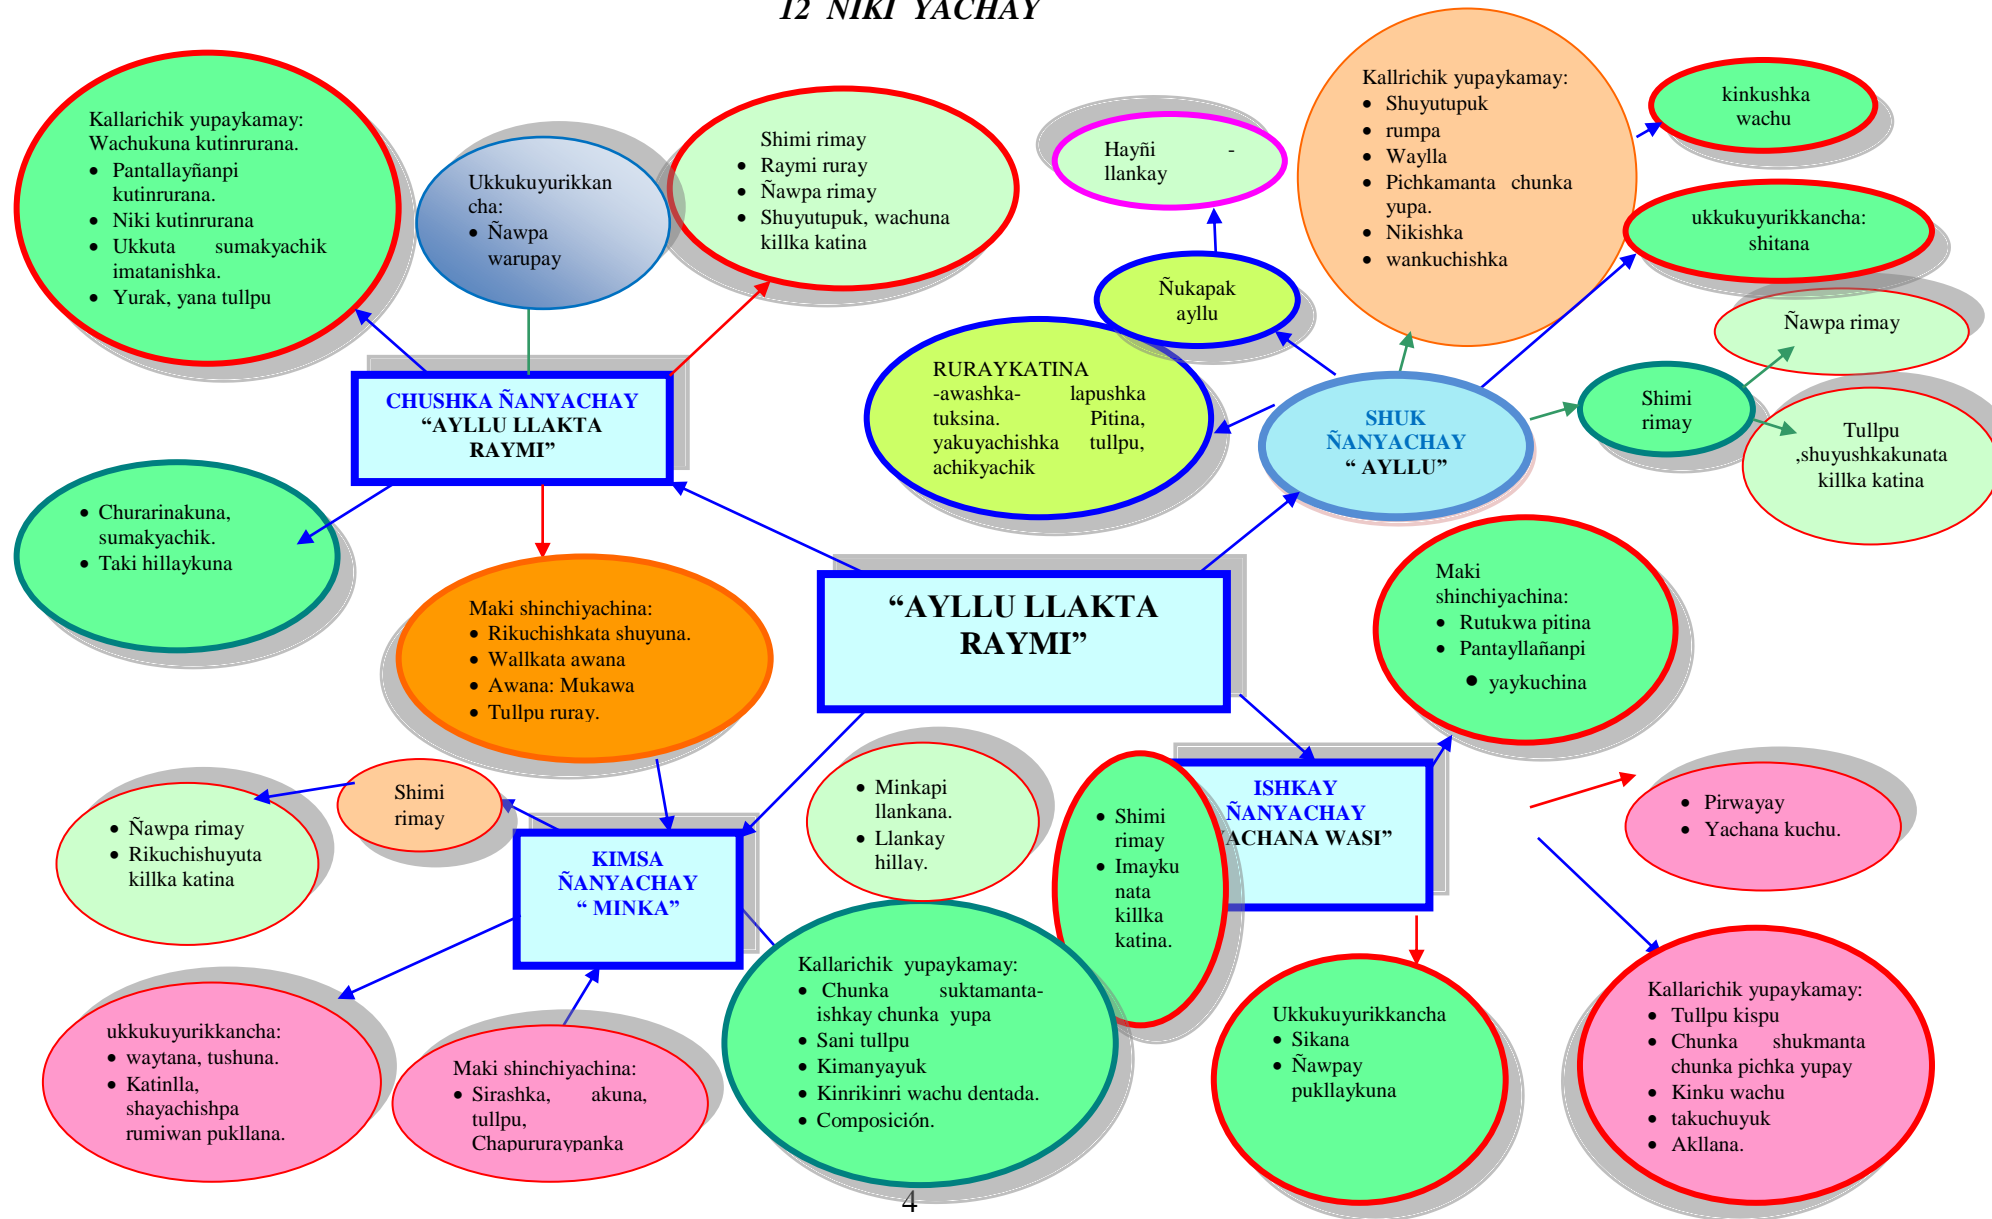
12 NIKI YACHAY

Kallarichik yupaykamay:
Wachukuna kutinrurana.
- Pantallayñanpi kutinrurana.
- Niki kutinrurana
- Ukkuta sumakyachik imatanishka.
- Yurak, yana tullpu

Ukkukuyurikkancha:
- Ñawpa warupay

Shimi rimay
- Raymi ruray
- Ñawpa rimay
- Shuyutupuk, wachuna killka katina

Hayñi - llankay

Ñukapak ayllu

Kallrichik yupaykamay:
- Shuyutupuk
- rumpa
- Waylla
- Pichkamanta chunka yupa.
- Nikishka
- wankuchishka

kinkushka wachu

ukkukuyurikkancha: shitana

Ñawpa rimay

CHUSHKA ÑANYACHAY "AYLLU LLAKTA RAYMI"

RURAYKATINA -awashka- lapushka tuksina. Pitina, yakuyachishka tullpu, achikyachik

SHUK ÑANYACHAY " AYLLU"

Shimi rimay

Tullpu ,shuyushkakunata killka katina

- Churarinakuna, sumakyachik.
- Taki hillaykuna

Maki shinchiyachina:
- Rikuchishkata shuyuna.
- Wallkata awana
- Awana: Mukawa
- Tullpu ruray.

"AYLLU LLAKTA RAYMI"

Maki shinchiyachina:
- Rutukwa pitina
- Pantayllañanpi
- yaykuchina

Shimi rimay

- Ñawpa rimay
- Rikuchishuyuta killka katina

KIMSA ÑANYACHAY " MINKA"

- Minkapi llankana.
- Llankay hillay.

- Shimi rimay
- Imayku nata killka katina.

ISHKAY ÑANYACHAY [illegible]ACHANA WASI"

- Pirwayay
- Yachana kuchu.

ukkukuyurikkancha:
- waytana, tushuna.
- Katinlla, shayachishpa rumiwan pukllana.

Maki shinchiyachina:
- Sirashka, akuna, tullpu, Chapururaypanka

Kallarichik yupaykamay:
- Chunka suktamanta-ishkay chunka yupa
- Sani tullpu
- Kimanyayuk
- Kinrikinri wachu dentada.
- Composición.

Ukkukuyurikkancha
- Sikana
- Ñawpay pukllaykuna

Kallarichik yupaykamay:
- Tullpu kispu
- Chunka shukmanta chunka pichka yupay
- Kinku wachu
- takuchuyuk
- Akllana.

4